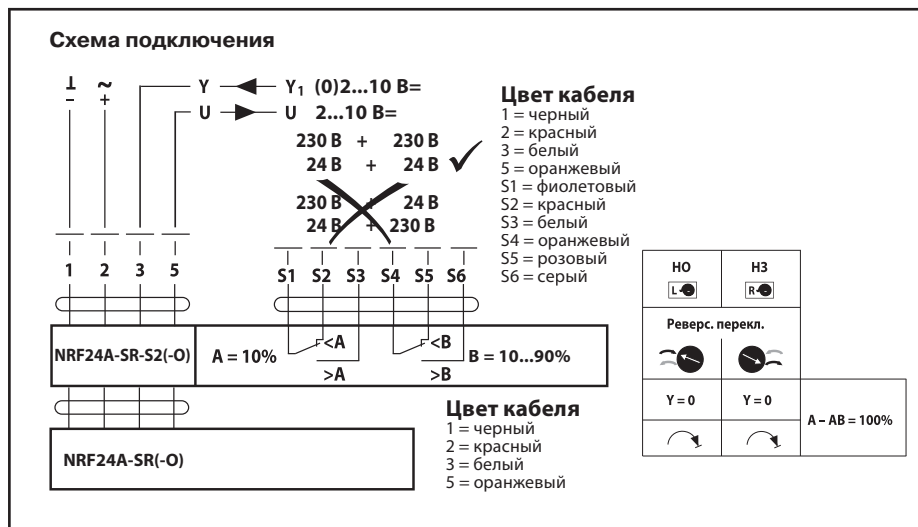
Схема подключения

⊥ –
~ +

Y ◄ $Y_1$ (0)2...10 B=
U ► U 2...10 B=

230 B + 230 B
24 B + 24 B ✓

230 B + 24 B
24 B + 230 B

Цвет кабеля
1 = черный
2 = красный
3 = белый
5 = оранжевый
S1 = фиолетовый
S2 = красный
S3 = белый
S4 = оранжевый
S5 = розовый
S6 = серый

1 2 3 5

S1 S2 S3 S4 S5 S6

NRF24A-SR-S2(-O)

A = 10%

<A
>A

<B
>B

B = 10...90%

| НО | НЗ | |
|---|---|---|
| L | R | |
| Реверс. перекл. | | |
| Y = 0 | Y = 0 | A – AB = 100% |

Цвет кабеля
1 = черный
2 = красный
3 = белый
5 = оранжевый

NRF24A-SR(-O)